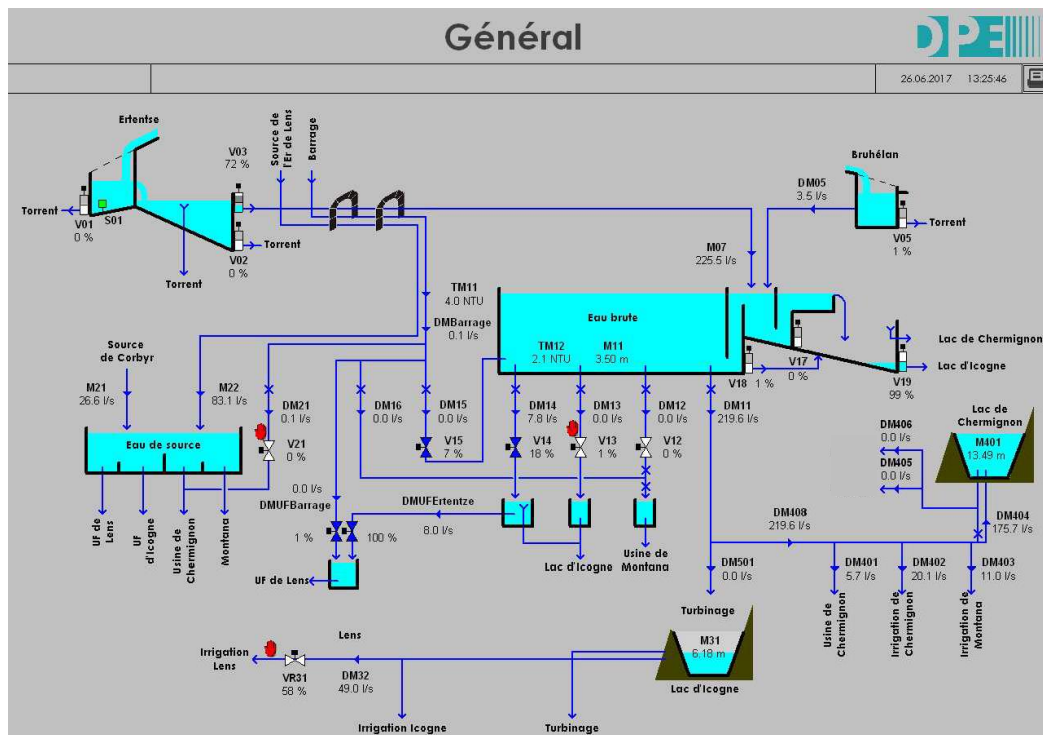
Général

DPE

26.06.2017 13:25:46

Ertentse

Torrent
V01
0 %
S01
V03
72 %
V02
0 %
Torrent
Torrent

Source de l'Er de Lens
Barrage

Bruhélan
DM05
3.5 l/s
Torrent
V05
1 %

M07
225.5 l/s

TM11
4.0 NTU
DMBarrage
0.1 l/s

Eau brute
TM12
2.1 NTU
M11
3.50 m

Lac de Chermignon
Lac d'Icogne
V17
0 %
V18 1 %
V19
99 %

Source de Corbyr
M21
26.6 l/s
M22
83.1 l/s
DM21
0.1 l/s
V21
0 %
Eau de source

DM16
0.0 l/s
DM15
0.0 l/s
V15
7 %
DM14
7.8 l/s
V14
18 %
DM13
0.0 l/s
V13
1 %
DM12
0.0 l/s
V12
0 %
DM11
219.6 l/s

Lac de Chermignon
M401
13.49 m
DM406
0.0 l/s
DM405
0.0 l/s
DM404
175.7 l/s

UF de Lens
UF d'Icogne
Usine de Chermignon
Montana

0.0 l/s
DMUFBarrage
1 %
100 %
UF de Lens
DMUFErtentze
8.0 l/s
Lac d'Icogne
Usine de Montana

DM408
219.6 l/s
DM501
0.0 l/s
DM401
5.7 l/s
DM402
20.1 l/s
DM403
11.0 l/s
Usine de Chermignon
Irrigation de Chermignon
Irrigation de Montana

Turbinage
M31
6.18 m
Lac d'Icogne

Lens
Irrigation Lens
VR31
58 %
DM32
49.0 l/s
Irrigation Icogne
Turbinage